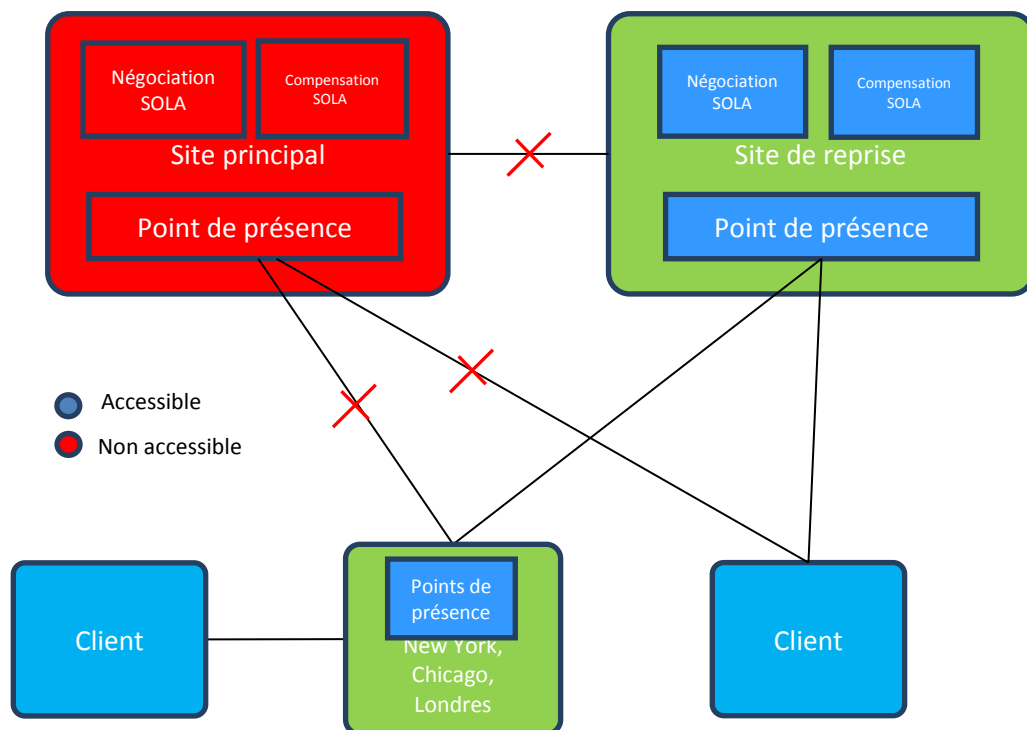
Négociation SOLA

Compensation SOLA

Site principal

Point de présence

Négociation SOLA

Compensation SOLA

Site de reprise

Point de présence

Accessible

Non accessible

Client

Points de présence

New York, Chicago, Londres

Client